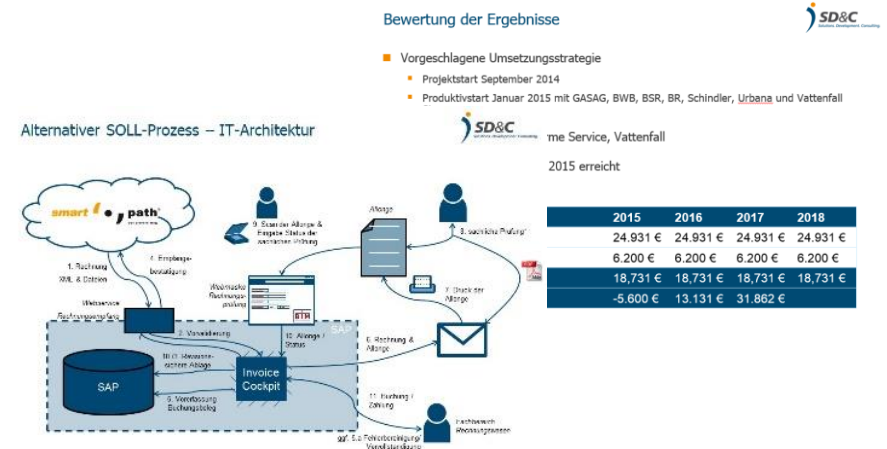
Bewertung der Ergebnisse

SD&C
Solutions Development Consulting

Vorgeschlagene Umsetzungsstrategie

Projektstart September 2014

Produktivstart Januar 2015 mit GASAG, BWB, BSR, BR, Schindler, Urbana und Vattenfall

Alternativer SOLL-Prozess – IT-Architektur

SD&C
Solutions Development Consulting

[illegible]rme Service, Vattenfall

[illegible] 2015 erreicht

| | 2015 | 2016 | 2017 | 2018 |
|---|---|---|---|---|
| | 24.931 € | 24.931 € | 24.931 € | 24.931 € |
| | 6.200 € | 6.200 € | 6.200 € | 6.200 € |
| | 18,731 € | 18,731 € | 18,731 € | 18,731 € |
| | -5.600 € | 13.131 € | 31.862 € | |

smart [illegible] path

1. Rechnung XML & Dateien

4. Empfangsbestätigung

Webservice Rechnungsempfang

2. Verarbeitung

SAP

SAP

10./11. Massenarchivierung der Anlage

5. Verarbeitung Buchungsbeleg

Invoice Cockpit

10. Anlage / Status

9. Scan der Anlage & Eingabe Status der sachlichen Prüfung

Webmaske Rechnungsprüfung

Anlage

8. sachliche Prüfung

7. Druck der Anlage

6. Rechnung & Anlage

11. Buchung / Zahlung

ggf. 5.a Fehlerbereinigung/ Vervollständigung

Fachbereich Rechnungswesen